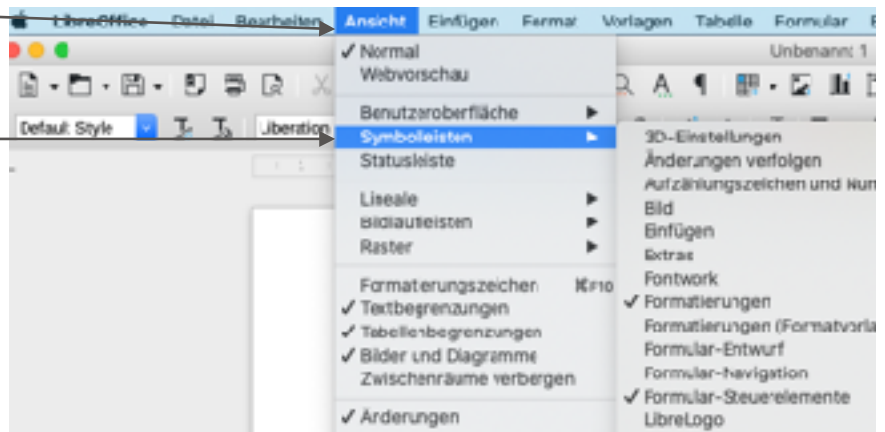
LibreOffice Datei Bearbeiten Ansicht Einfügen Format Vorlagen Tabelle Formular F

Unbenannt 1

Default Style Liberation

✓ Normal
Webvorschau

Benutzeroberfläche
Symbolleisten
Statusleiste

Lineale
Bildlaufleisten
Raster

Formatierungszeichen ⌘F10
✓ Textbegrenzungen
✓ Tabellenbegrenzungen
✓ Bilder und Diagramme
Zwischenräume verbergen

✓ Änderungen

3D-Einstellungen
Änderungen verfolgen
Aufzählungszeichen und Num
Bild
Einfügen
Extras
Fontwork
✓ Formatierungen
Formatierungen (Formatvorla
Formular-Entwurf
Formular-Navigation
✓ Formular-Steuerelemente
LibreLogo